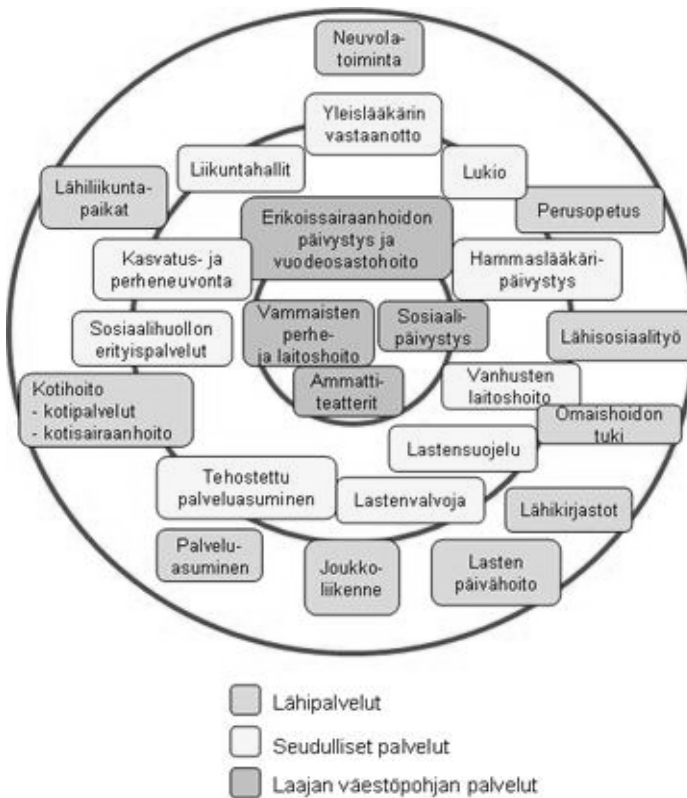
Neuvolatoiminta

Yleislääkärin vastaanotto

Liikuntahallit

Lukio

Lähiliikuntapaikat

Perusopetus

Erikoissairaanhoidon päivystys ja vuodeosastohoito

Kasvatus- ja perheneuvonta

Hammaslääkäripäivystys

Sosiaalihuollon erityispalvelut

Vammaisten perhe- ja laitoshoito

Sosiaalipäivystys

Lähisosiaalityö

Ammattiteatterit

Vanhusten laitoshoito

Kotihoito
- kotipalvelut
- kotisairaanhoito

Omaishoidon tuki

Lastensuojelu

Tehostettu palveluasuminen

Lastenvalvoja

Lähikirjastot

Palveluasuminen

Joukkoliikenne

Lasten päivähoito

Lähipalvelut

Seudulliset palvelut

Laajan väestöpohjan palvelut